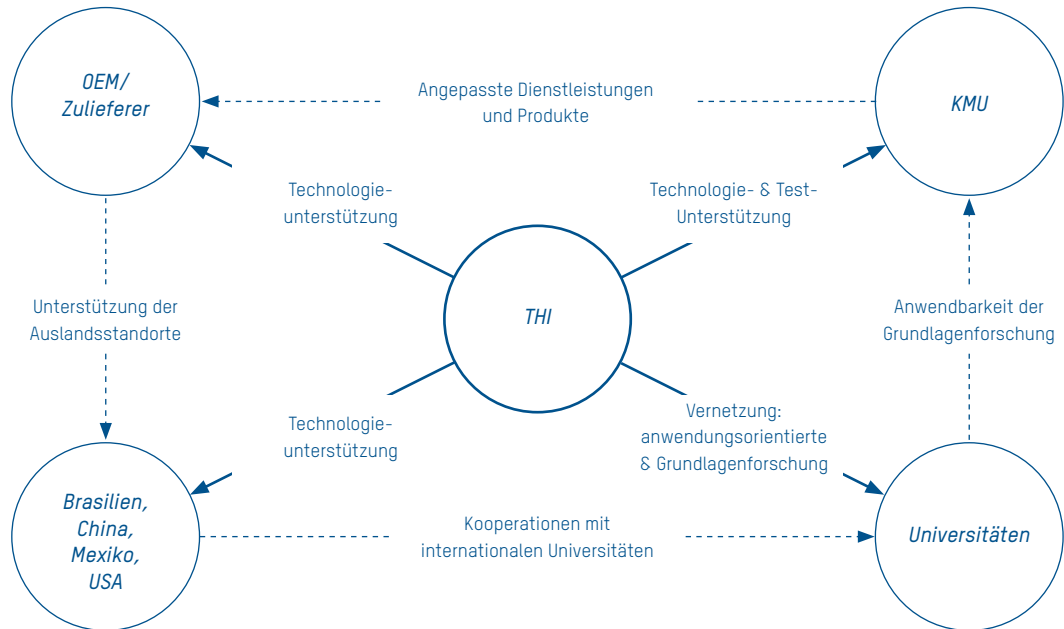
OEM/
Zulieferer

Angepasste Dienstleistungen und Produkte

KMU

Technologieunterstützung

Technologie- & Test-Unterstützung

Unterstützung der Auslandsstandorte

THI

Anwendbarkeit der Grundlagenforschung

Technologieunterstützung

Vernetzung: anwendungsorientierte & Grundlagenforschung

Brasilien,
China,
Mexiko,
USA

Kooperationen mit internationalen Universitäten

Universitäten